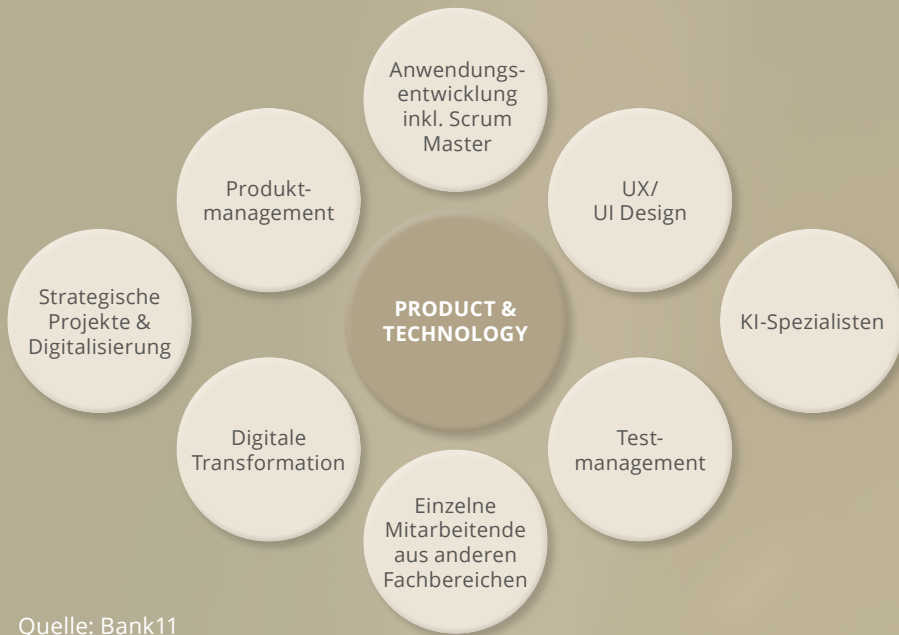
PRODUCT & TECHNOLOGY

Anwendungsentwicklung inkl. Scrum Master

UX/ UI Design

KI-Spezialisten

Testmanagement

Einzelne Mitarbeitende aus anderen Fachbereichen

Digitale Transformation

Strategische Projekte & Digitalisierung

Produktmanagement

Quelle: Bank11